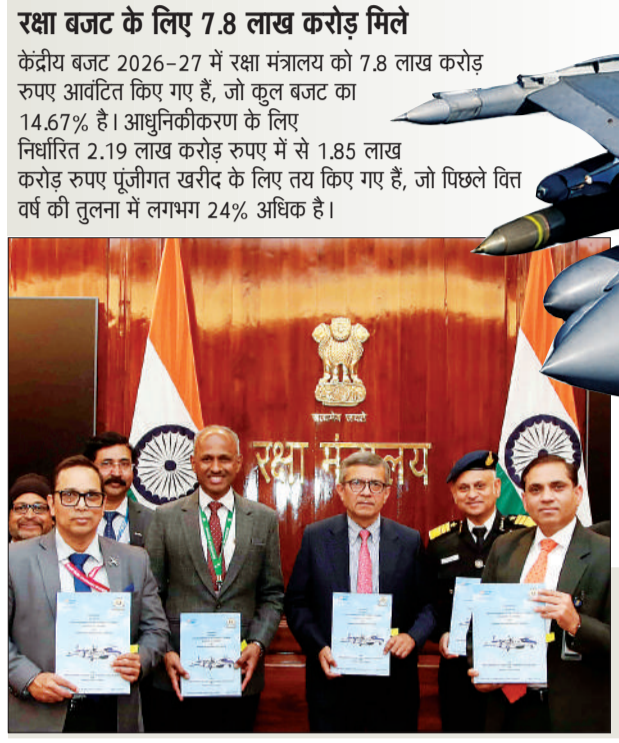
रक्षा बजट के लिए 7.8 लाख करोड़ मिले

केंद्रीय बजट 2026-27 में रक्षा मंत्रालय को 7.8 लाख करोड़ रुपए आवंटित किए गए हैं, जो कुल बजट का 14.67% है। आधुनिकीकरण के लिए निर्धारित 2.19 लाख करोड़ रुपए में से 1.85 लाख करोड़ रुपए पूंजीगत खरीद के लिए तय किए गए हैं, जो पिछले वित्त वर्ष की तुलना में लगभग 24% अधिक है।

सत्यमेव जयते
रक्षा मंत्रालय